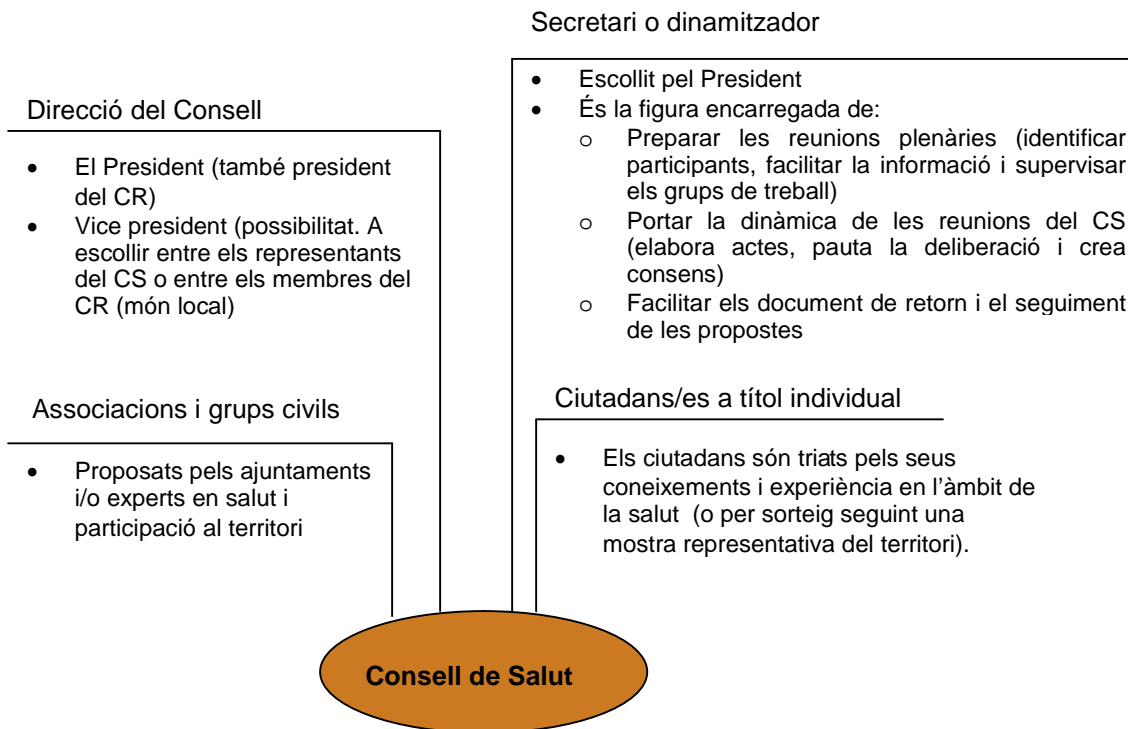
Secretari o dinamitzador

- Escollit pel President
- És la figura encarregada de:
  - o Preparar les reunions plenàries (identificar participants, facilitar la informació i supervisar els grups de treball)
  - o Portar la dinàmica de les reunions del CS (elabora actes, pauta la deliberació i crea consens)
  - o Facilitar els document de retorn i el seguiment de les propostes

Direcció del Consell

- El President (també president del CR)
- Vice president (possibilitat. A escollir entre els representants del CS o entre els membres del CR (món local)

Associacions i grups civils

- Proposats pels ajuntaments i/o experts en salut i participació al territori

Ciutadans/es a títol individual

- Els ciutadans són triats pels seus coneixements i experiència en l'àmbit de la salut (o per sorteig seguint una mostra representativa del territori).

Consell de Salut